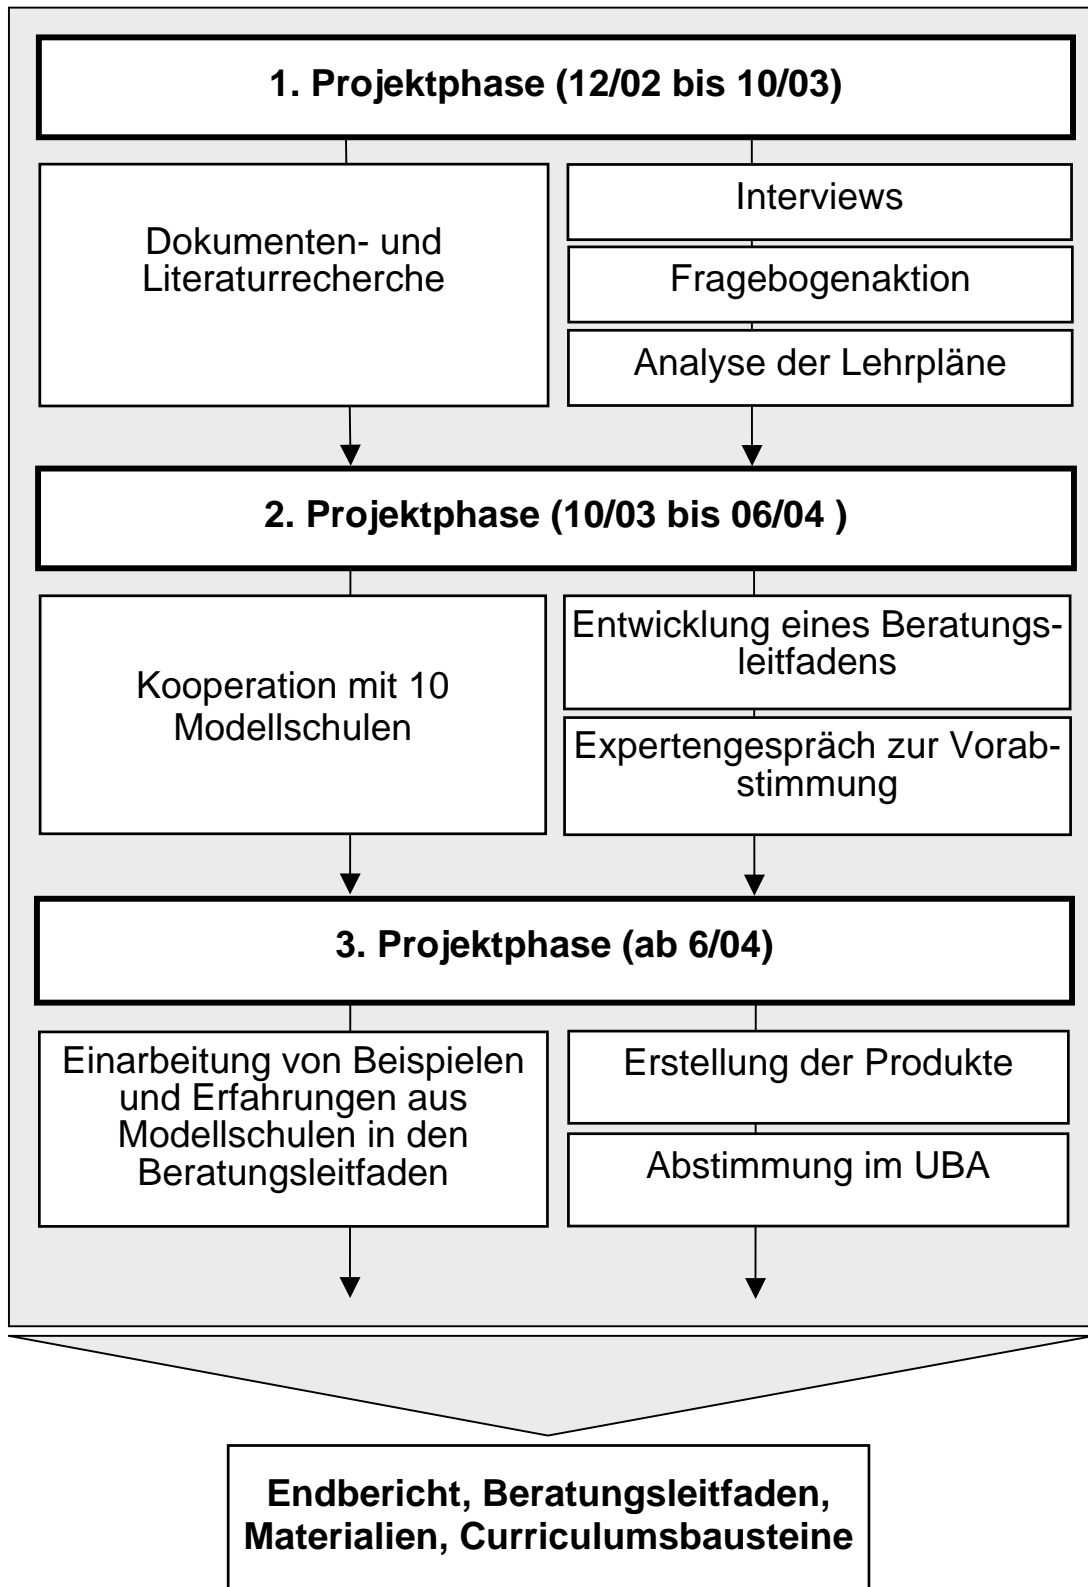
1. Projektphase (12/02 bis 10/03)

Dokumenten- und Literaturrecherche

Interviews

Fragebogenaktion

Analyse der Lehrpläne

2. Projektphase (10/03 bis 06/04 )

Kooperation mit 10 Modellschulen

Entwicklung eines Beratungsleitfadens

Expertengespräch zur Vorabstimmung

3. Projektphase (ab 6/04)

Einarbeitung von Beispielen und Erfahrungen aus Modellschulen in den Beratungsleitfaden

Erstellung der Produkte

Abstimmung im UBA

Endbericht, Beratungsleitfaden, Materialien, Curriculumsbausteine